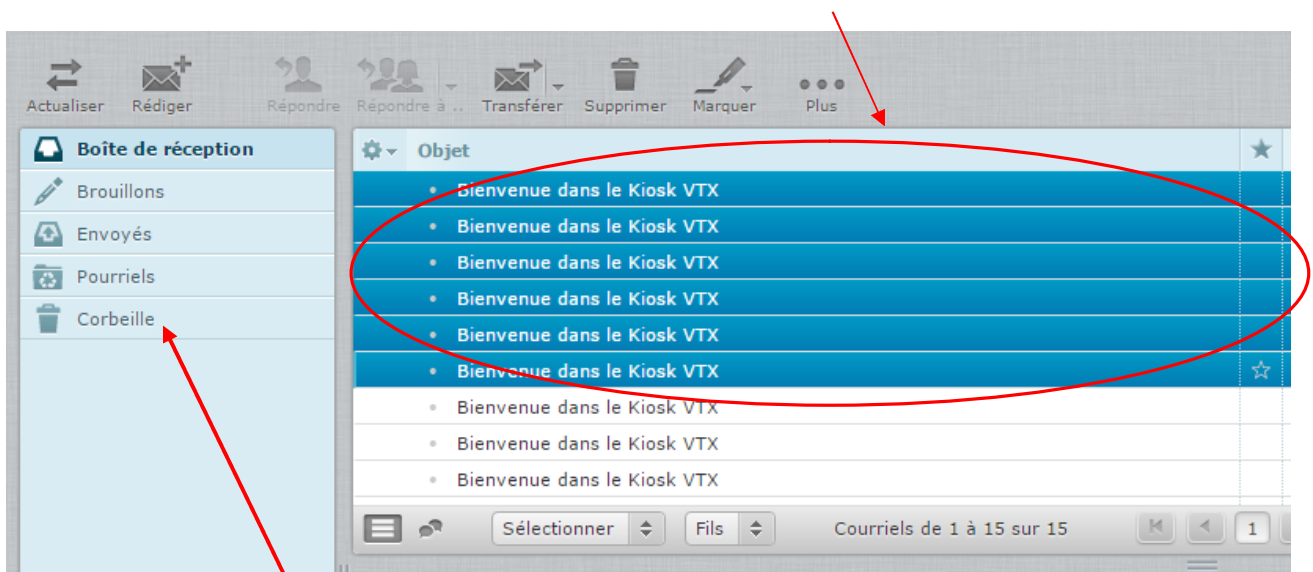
Actualiser Rédiger Répondre Répondre à .. Transférer Supprimer Marquer Plus

Boîte de réception
Brouillons
Envoyés
Pourriels
Corbeille

Objet

Bienvenue dans le Kiosk VTX
Bienvenue dans le Kiosk VTX
Bienvenue dans le Kiosk VTX
Bienvenue dans le Kiosk VTX
Bienvenue dans le Kiosk VTX
Bienvenue dans le Kiosk VTX
Bienvenue dans le Kiosk VTX
Bienvenue dans le Kiosk VTX
Bienvenue dans le Kiosk VTX

Sélectionner Fils Courriels de 1 à 15 sur 15 1